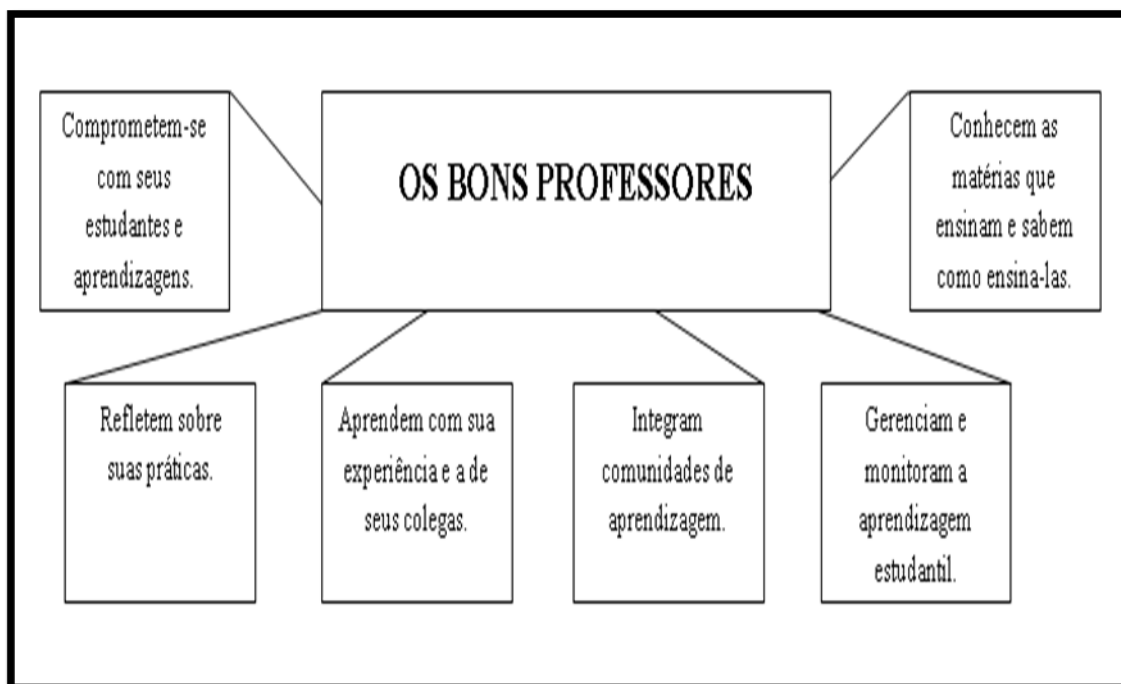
Comprometem-se com seus estudantes e aprendizagens.

OS BONS PROFESSORES

Conhecem as matérias que ensinam e sabem como ensina-las.

Refletem sobre suas práticas.

Aprendem com sua experiência e a de seus colegas.

Integram comunidades de aprendizagem.

Gerenciam e monitoram a aprendizagem estudantil.